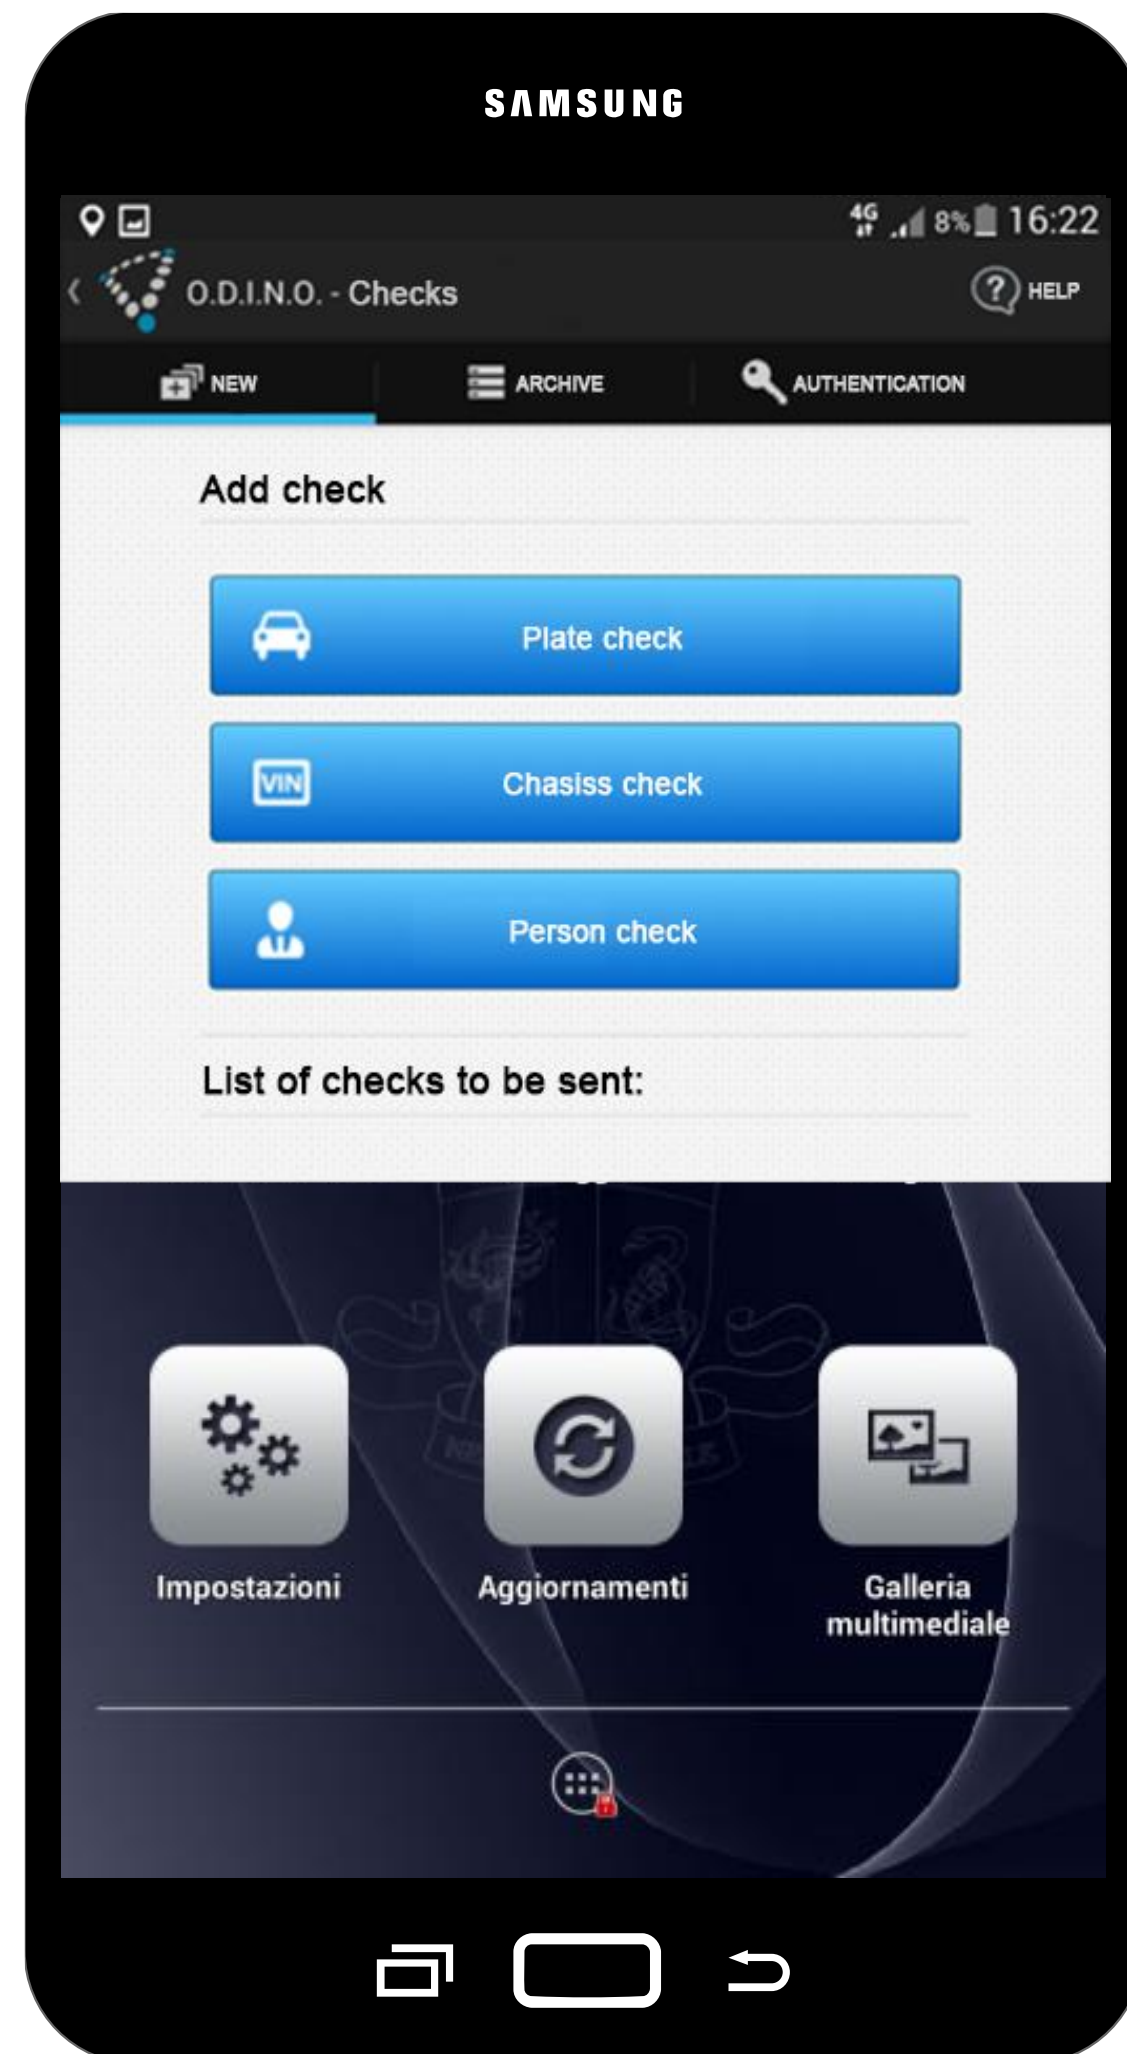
SAMSUNG

4G 8% 16:22

O.D.I.N.O. - Checks

HELP

NEW

ARCHIVE

AUTHENTICATION

Add check

Plate check

VIN

Chasiss check

Person check

List of checks to be sent:

Impostazioni

Aggiornamenti

Galleria multimediale